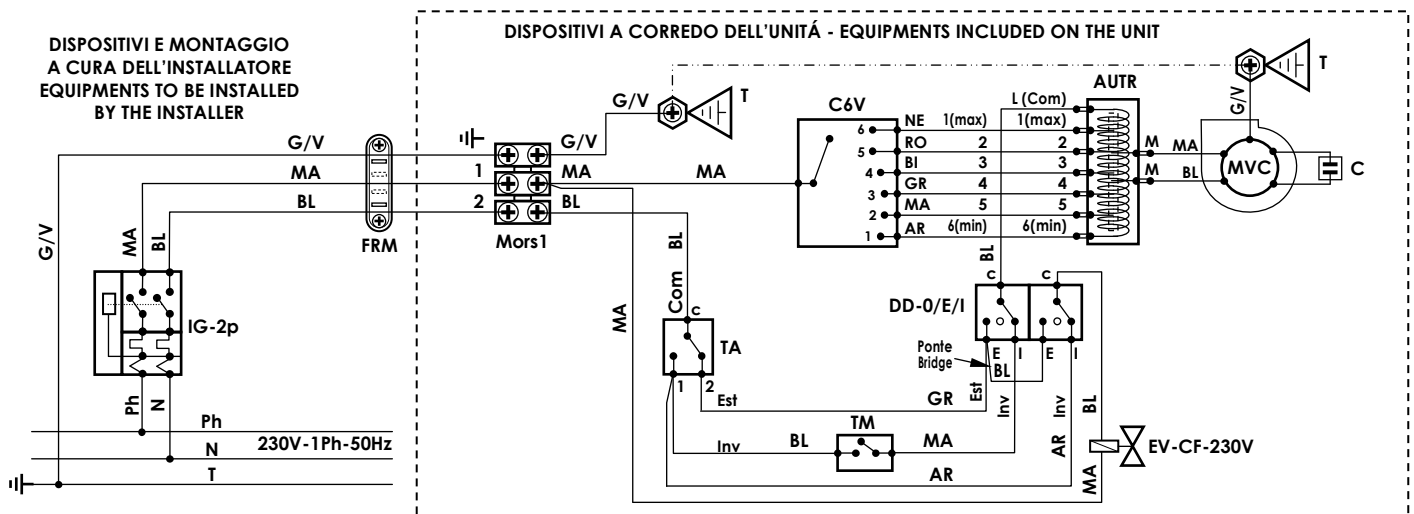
DISPOSITIVI E MONTAGGIO A CURA DELL'INSTALLATORE
EQUIPMENTS TO BE INSTALLED BY THE INSTALLER

DISPOSITIVI A CORREDO DELL'UNITÁ - EQUIPMENTS INCLUDED ON THE UNIT

G/V
MA
BL
G/V
MA
BL
FRM
IG-2p
Ph
N
Ph
N
T
230V-1Ph-50Hz

G/V
1
2
MA
BL
Mors1
G/V
T
MA
BL
Com
c
TA
1
2
Est
Inv
MA

C6V
6
5
4
3
2
1
NE
RO
BI
GR
MA
AR
1(max)
2
3
4
5
6(min)
L (Com)
1(max)
2
3
4
5
6(min)
AUTR
T
G/V
M
M
MA
BL
MVC
C

BL
c
c
DD-0/E/I
Ponte
Bridge
E
I
E
I
BL
Est
GR
Inv
Inv
BL
TM
BL
MA
AR
AR
MA
EV-CF-230V